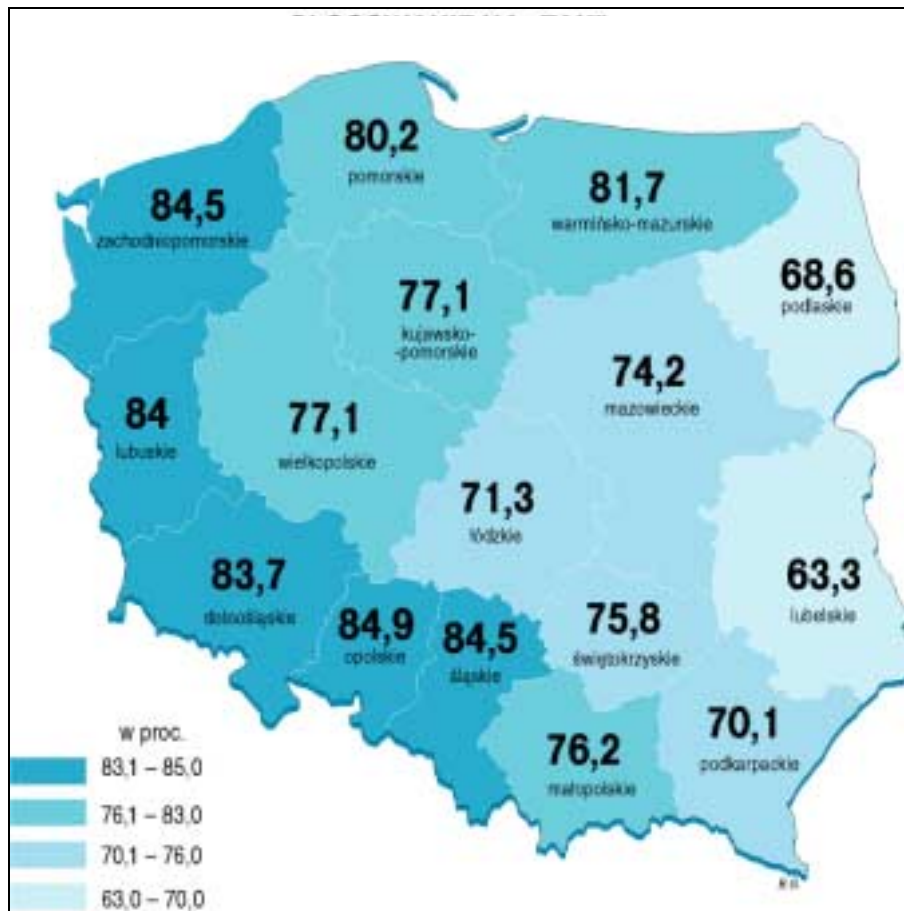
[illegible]

80,2
pomorskie

81,7
warmińsko-mazurskie

84,5
zachodniopomorskie

68,6
podlaskie

77,1
kujawsko-pomorskie

74,2
mazowieckie

84
lubuskie

77,1
wielkopolskie

71,3
łódzkie

63,3
lubelskie

83,7
dolnośląskie

84,9
opolskie

84,5
śląskie

75,8
świętokrzyskie

70,1
podkarpackie

76,2
małopolskie

w proc.
83,1 – 85,0
76,1 – 83,0
70,1 – 76,0
63,0 – 70,0

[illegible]